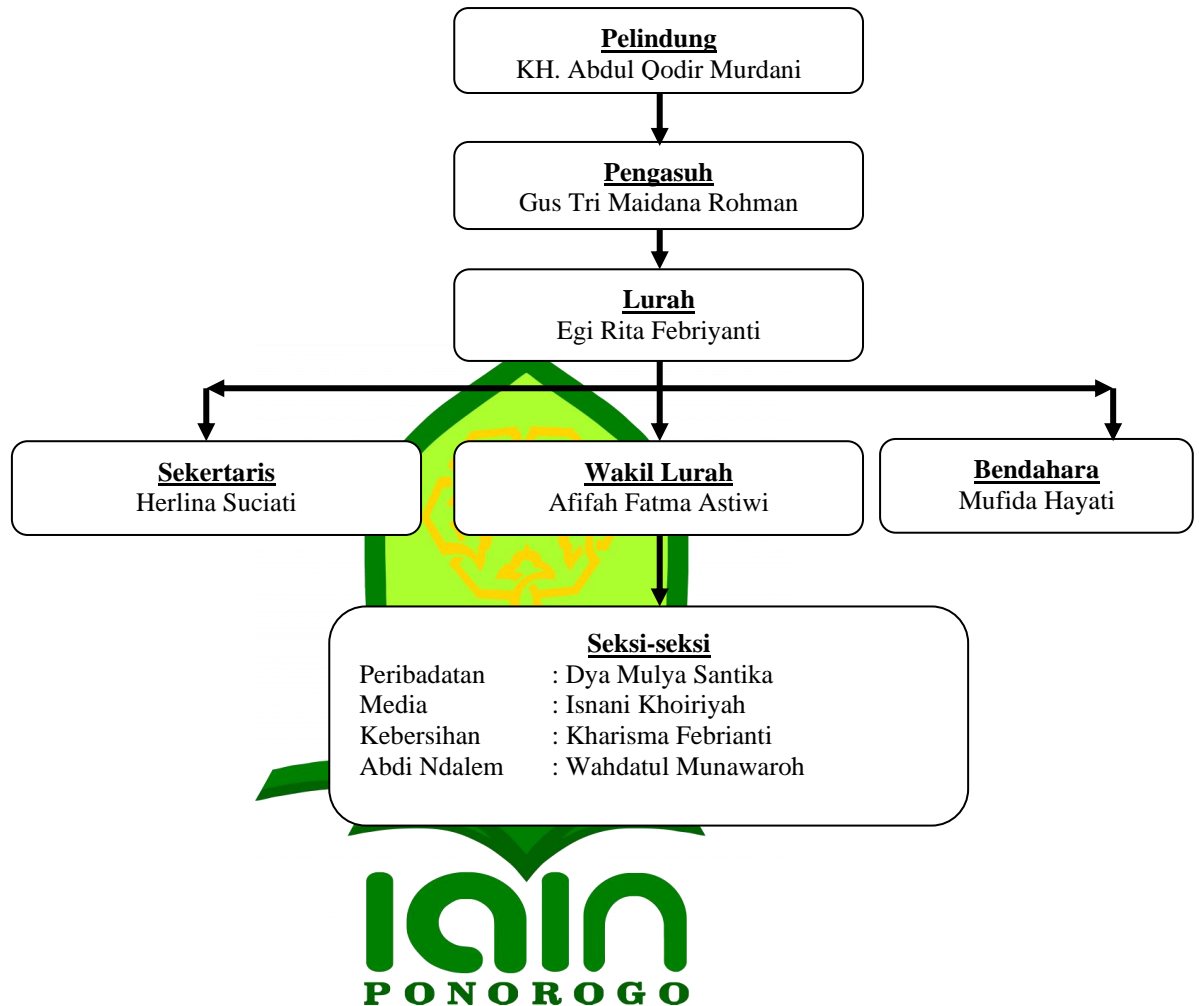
Pelindung
KH. Abdul Qodir Murdani

Pengasuh
Gus Tri Maidana Rohman

Lurah
Egi Rita Febriyanti

Sekertaris
Herlina Suciati

Wakil Lurah
Afifah Fatma Astiwi

Bendahara
Mufida Hayati

Seksi-seksi
Peribadatan : Dya Mulya Santika
Media : Isnani Khoiriyah
Kebersihan : Kharisma Febrianti
Abdi Ndalem : Wahdatul Munawaroh

IAIN
PONOROGO